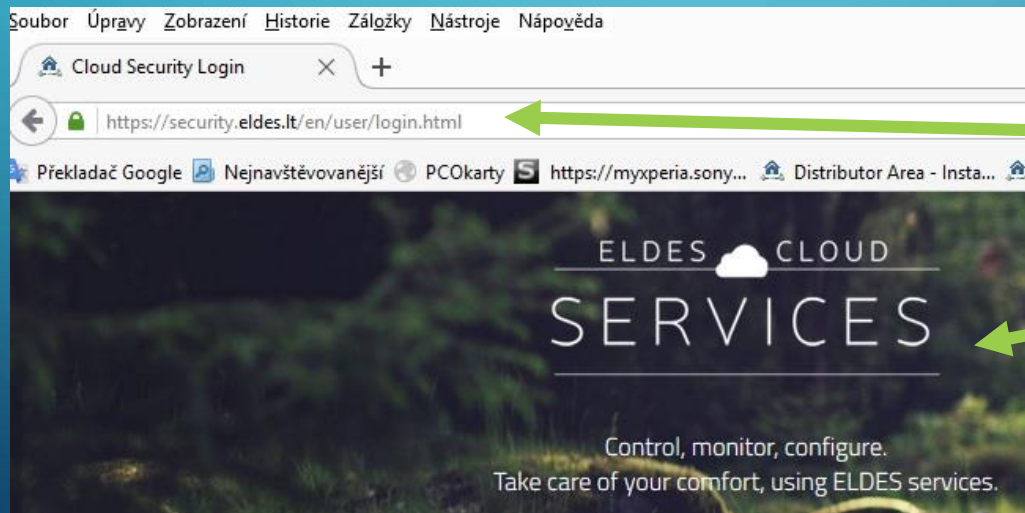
Soubor Úpravy Zobrazení Historie Záložky Nástroje Nápověda

Cloud Security Login × +

https://security.eldes.lt/en/user/login.html

Překladač Google Nejnavštěvovanější PCOkarty https://myxperia.sony... Distributor Area - Insta...

ELDES CLOUD
SERVICES

Control, monitor, configure.
Take care of your comfort, using ELDES services.